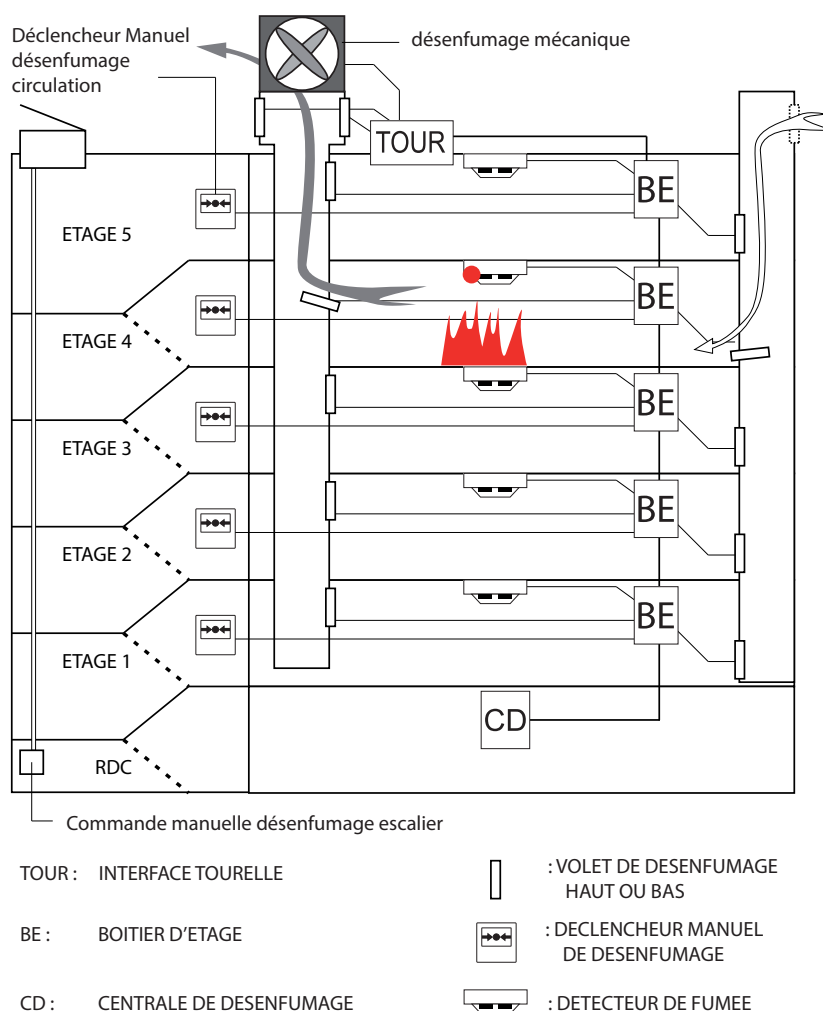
Déclencheur Manuel désenfumage circulation

désenfumage mécanique

TOUR

BE

ETAGE 5

BE

ETAGE 4

BE

ETAGE 3

BE

ETAGE 2

BE

ETAGE 1

CD

RDC

Commande manuelle désenfumage escalier

TOUR : INTERFACE TOURELLE

BE : BOITIER D'ETAGE

CD : CENTRALE DE DESENFUMAGE

: VOLET DE DESENFUMAGE HAUT OU BAS

: DECLENCHEUR MANUEL DE DESENFUMAGE

: DETECTEUR DE FUMEE